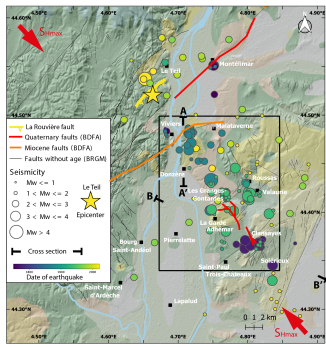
4.60°E 4.70°E 4.80°E 4.90°E

44.60°N 44.50°N 44.40°N 44.30°N

$S_{Hmax}$

Le Teil

Montélimar

A

A'

Viviers

Malataverne

Donzère

Les Granges Gontardes

Roussas

Valaurie

La Garde Adhemar

Clansayes

B

Pierrelatte

Bourg Saint-Andéol

Saint-Paul Trois-Châteaux

Solérieux

Saint-Marcel d'Ardèche

Lapalud

B'

0 1 2 km

$S_{Hmax}$

La Rouvière fault
Quaternary faults (BDFA)
Miocene faults (BDFA)
Faults without age (BRGM)

Seismicity
Mw <= 1
1 < Mw <= 2
2 < Mw <= 3
3 < Mw <= 4
Mw > 4

Le Teil Epicenter

Cross section

Date of earthquake